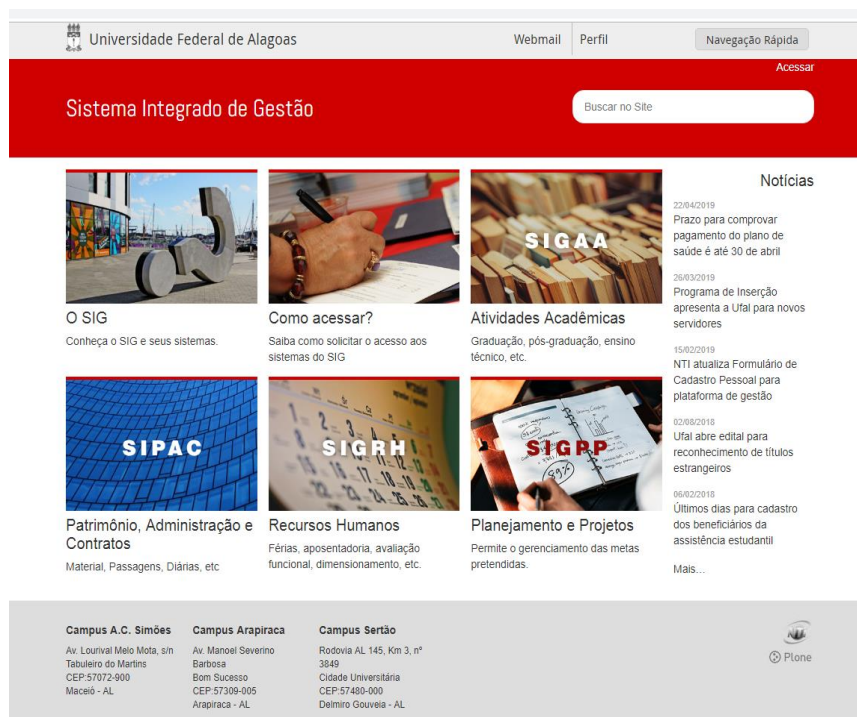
Universidade Federal de Alagoas

Webmail

Perfil

Navegação Rápida

Acessar

Sistema Integrado de Gestão

Buscar no Site

O SIG

Conheça o SIG e seus sistemas.

Como acessar?

Saiba como solicitar o acesso aos sistemas do SIG

SIGAA

Atividades Acadêmicas

Graduação, pós-graduação, ensino técnico, etc.

SIPAC

Patrimônio, Administração e Contratos

Material, Passagens, Diárias, etc

SIGRH

Recursos Humanos

Férias, aposentadoria, avaliação funcional, dimensionamento, etc.

SIGPP

Planejamento e Projetos

Permite o gerenciamento das metas pretendidas.

Notícias

22/04/2019
Prazo para comprovar pagamento do plano de saúde é até 30 de abril

26/03/2019
Programa de Inserção apresenta a Ufal para novos servidores

15/02/2019
NTI atualiza Formulário de Cadastro Pessoal para plataforma de gestão

02/08/2018
Ufal abre edital para reconhecimento de títulos estrangeiros

06/02/2018
Últimos dias para cadastro dos beneficiários da assistência estudantil

Mais...

Campus A.C. Simões
Av. Lourival Melo Mota, s/n
Tabuleiro do Martins
CEP:57072-900
Maceió - AL

Campus Arapiraca
Av. Manoel Severino Barbosa
Bom Sucesso
CEP:57309-005
Arapiraca - AL

Campus Sertão
Rodovia AL 145, Km 3, nº 3849
Cidade Universitária
CEP:57480-000
Delmiro Gouveia - AL

Plone